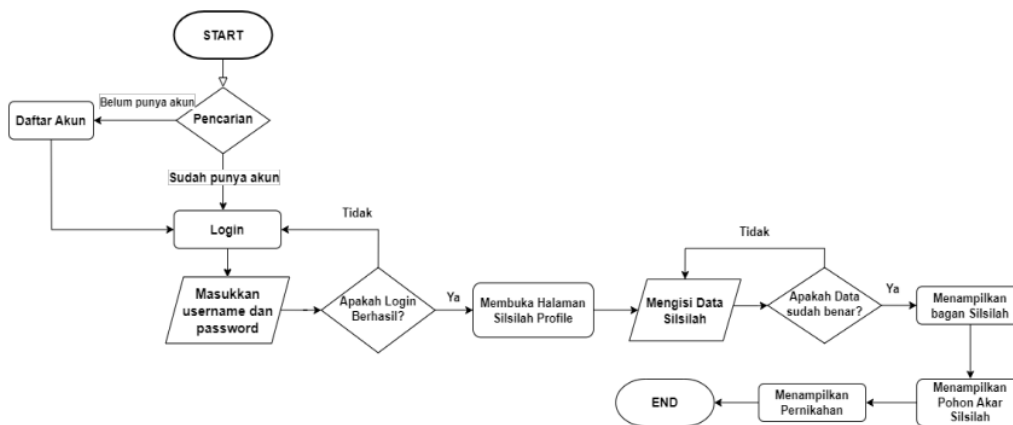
START

Belum punya akun

Pencarian

Daftar Akun

Sudah punya akun

Login

Tidak

Masukkan username dan password

Apakah Login Berhasil?

Ya

Membuka Halaman Silsilah Profile

Tidak

Mengisi Data Silsilah

Apakah Data sudah benar?

Ya

Menampilkan bagan Silsilah

Menampilkan Pohon Akar Silsilah

Menampilkan Pernikahan

END